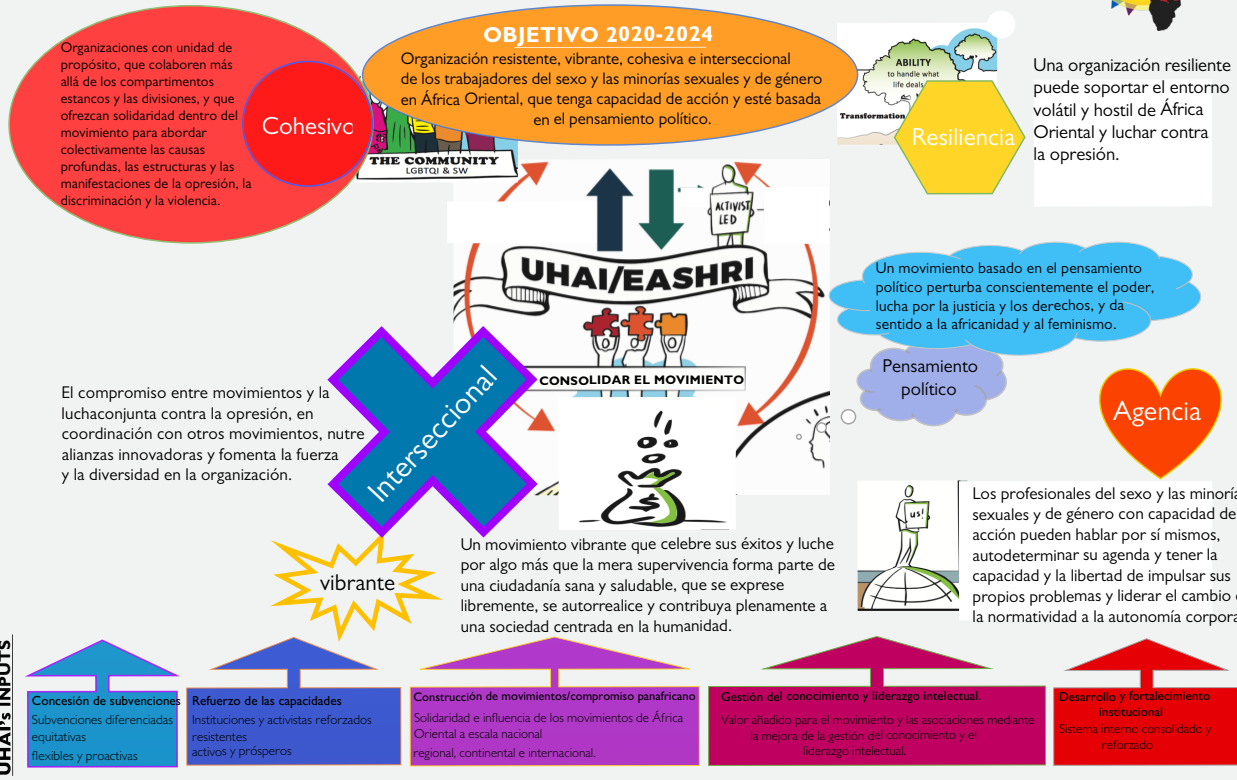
OBJETIVO 2020-2024

Organización resistente, vibrante, cohesiva e interseccional de los trabajadores del sexo y las minorías sexuales y de género en África Oriental, que tenga capacidad de acción y esté basada en el pensamiento político.

Organizaciones con unidad de propósito, que colaboren más allá de los compartimentos estancos y las divisiones, y que ofrezcan solidaridad dentro del movimiento para abordar colectivamente las causas profundas, las estructuras y las manifestaciones de la opresión, la discriminación y la violencia.

Cohesivo

THE COMMUNITY
LGBTQI & SW

ABILITY
to handle what life deals
Transformation

Resiliencia

Una organización resiliente puede soportar el entorno volátil y hostil de África Oriental y luchar contra la opresión.

ACTIVIST LED

UHAI/EASHRI

CONSOLIDAR EL MOVIMIENTO

Un movimiento basado en el pensamiento político perturba conscientemente el poder, lucha por la justicia y los derechos, y da sentido a la africanidad y al feminismo.

Pensamiento político

Agencia

El compromiso entre movimientos y la luchaconjunta contra la opresión, en coordinación con otros movimientos, nutre alianzas innovadoras y fomenta la fuerza y la diversidad en la organización.

Interseccional

Los profesionales del sexo y las minorías sexuales y de género con capacidad de acción pueden hablar por sí mismos, autodeterminar su agenda y tener la capacidad y la libertad de impulsar sus propios problemas y liderar el cambio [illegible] la normatividad a la autonomía corpora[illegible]

US!

vibrante

Un movimiento vibrante que celebre sus éxitos y luche por algo más que la mera supervivencia forma parte de una ciudadanía sana y saludable, que se exprese libremente, se autorrealice y contribuya plenamente a una sociedad centrada en la humanidad.

UHAI's INPUTS

Concesión de subvenciones
Subvenciones diferenciadas equitativas flexibles y proactivas

Refuerzo de las capacidades
Instituciones y activistas reforzados resistentes activos y prósperos

Construcción de movimientos/compromiso panafricano
Solidaridad e influencia de los movimientos de África Oriental a escala nacional regional, continental e internacional.

Gestión del conocimiento y liderazgo intelectual
Valor añadido para el movimiento y las asociaciones mediante la mejora de la gestión del conocimiento y el liderazgo intelectual.

Desarrollo y fortalecimiento institucional
Sistema interno consolidado y reforzado